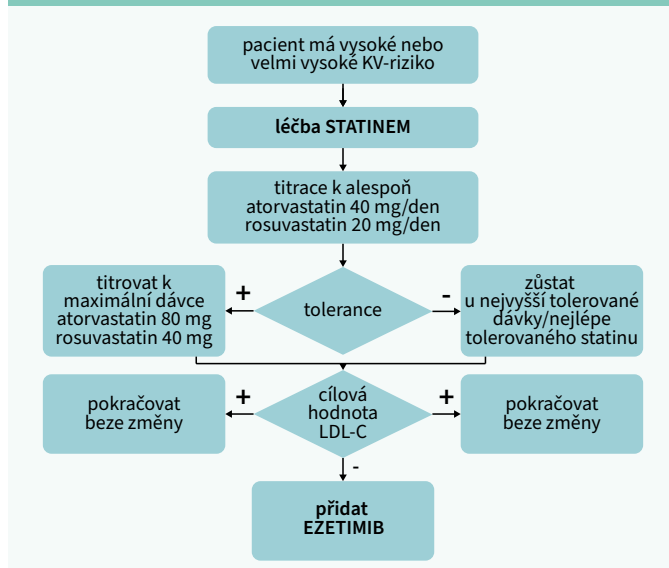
pacient má vysoké nebo velmi vysoké KV-riziko

léčba STATINEM

titrace k alespoň atorvastatin 40 mg/den rosuvastatin 20 mg/den

titrovat k maximální dávce atorvastatin 80 mg rosuvastatin 40 mg

+

tolerance

-

zůstat u nejvyšší tolerované dávky/nejlépe tolerovaného statinu

pokračovat beze změny

+

cílová hodnota LDL-C

+

pokračovat beze změny

-

přidat EZETIMIB